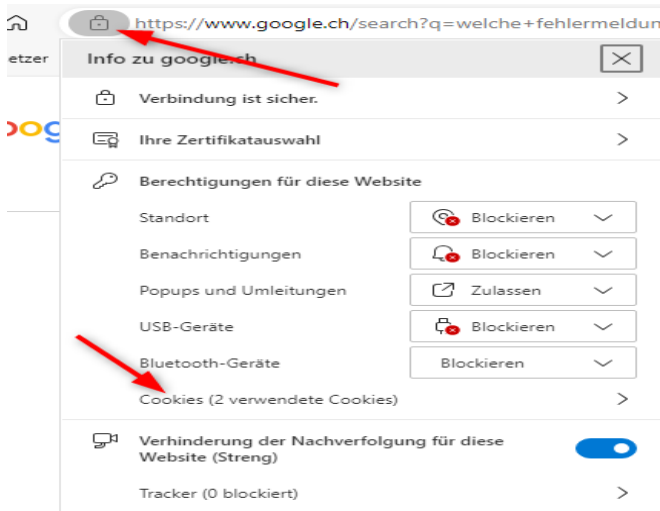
https://www.google.ch/search?q=welche+fehlermeldun

etzer

oog

Info zu google.ch

Verbindung ist sicher.

Ihre Zertifikatauswahl

Berechtigungen für diese Website

Standort | Blockieren

Benachrichtigungen | Blockieren

Popups und Umleitungen | Zulassen

USB-Geräte | Blockieren

Bluetooth-Geräte | Blockieren

Cookies (2 verwendete Cookies)

Verhinderung der Nachverfolgung für diese Website (Streng)

Tracker (0 blockiert)